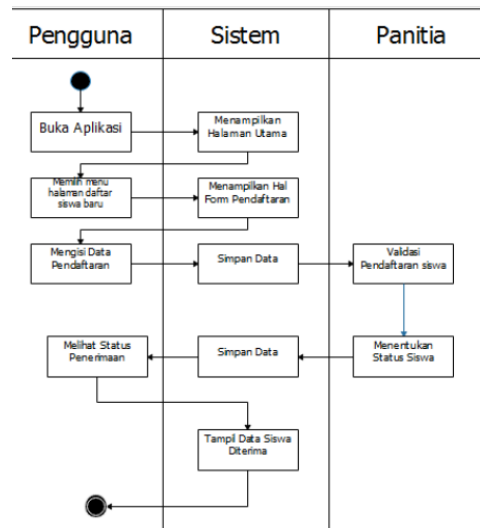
Pengguna

Sistem

Panitia

Buka Aplikasi

Menampilkan Halaman Utama

Memilih menu halaman daftar siswa baru

Menampilkan Hal Form Pendaftaran

Mengisi Data Pendaftaran

Simpan Data

Validasi Pendaftaran siswa

Melihat Status Penerimaan

Simpan Data

Menentukan Status Siswa

Tampil Data Siswa Diterima